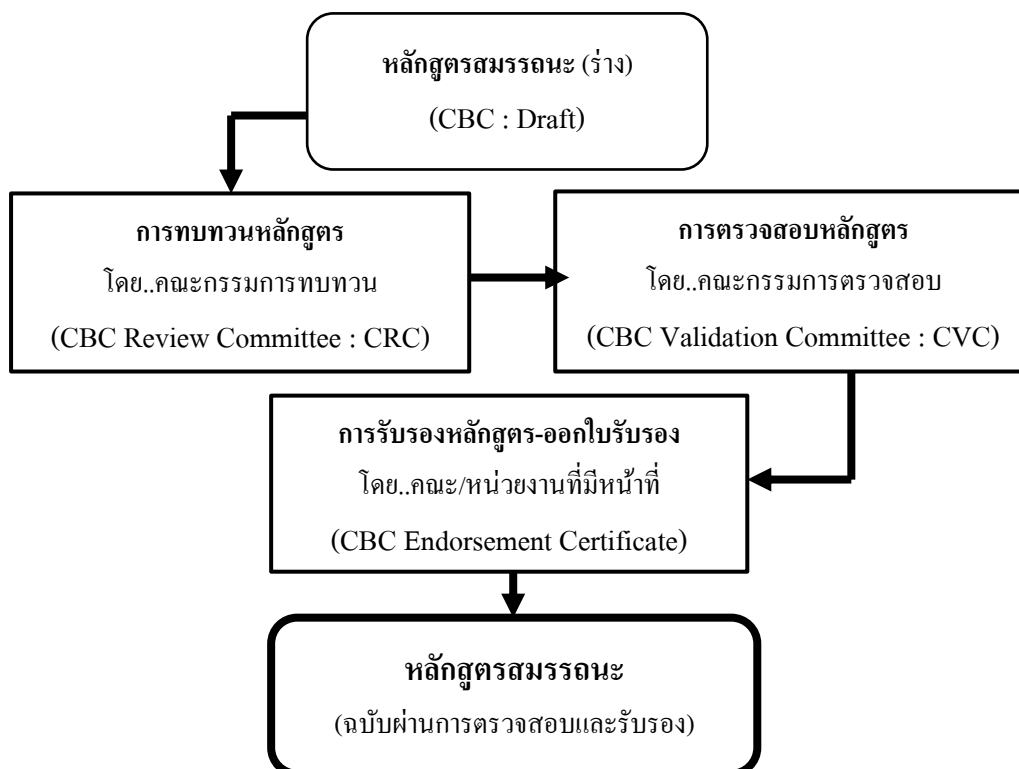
**หลักสูตรสมรรถนะ** (ร่าง)
(CBC : Draft)

**การทบทวนหลักสูตร**
โดย..คณะกรรมการทบทวน
(CBC Review Committee : CRC)

**การตรวจสอบหลักสูตร**
โดย..คณะกรรมการตรวจสอบ
(CBC Validation Committee : CVC)

**การรับรองหลักสูตร-ออกใบรับรอง**
โดย..คณะ/หน่วยงานที่มีหน้าที่
(CBC Endorsement Certificate)

**หลักสูตรสมรรถนะ**
(ฉบับผ่านการตรวจสอบและรับรอง)